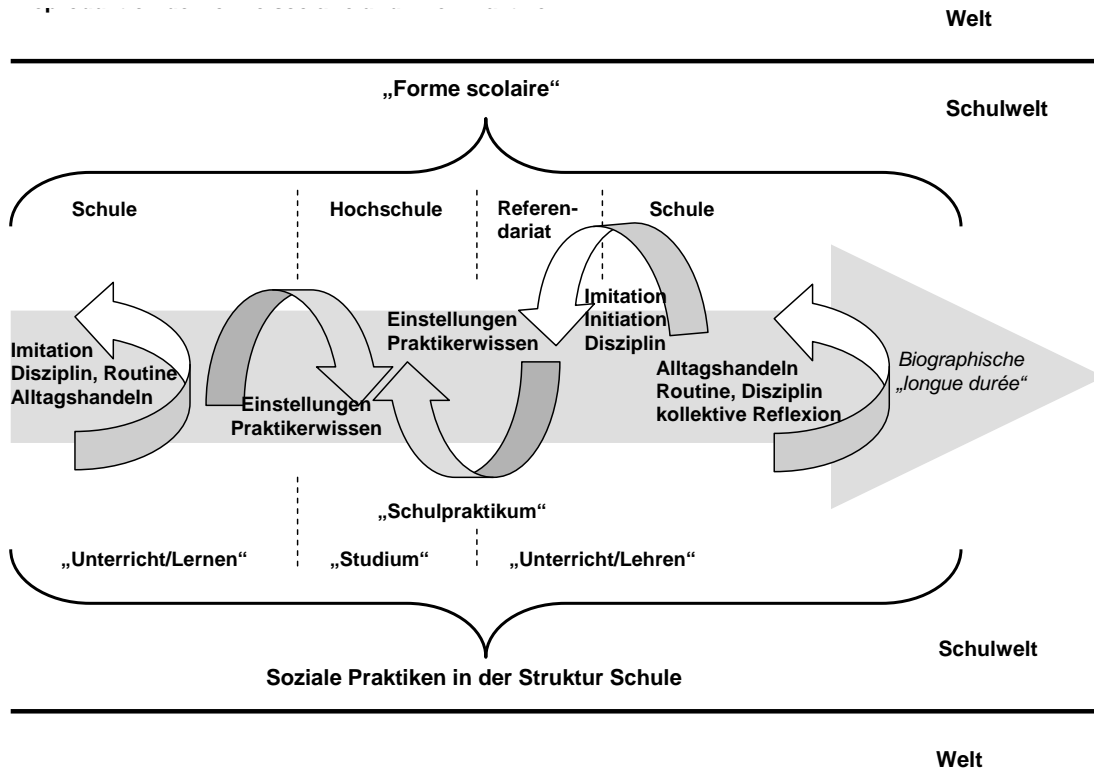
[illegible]

Welt

„Forme scolaire“

Schulwelt

Schule

Hochschule

Referendariat

Schule

Imitation
Disziplin, Routine
Alltagshandeln

Einstellungen
Praktikerwissen

Einstellungen
Praktikerwissen

Imitation
Initiation
Disziplin

Alltagshandeln
Routine, Disziplin
kollektive Reflexion

Biographische „longue durée“

„Schulpraktikum“

„Unterricht/Lernen“

„Studium“

„Unterricht/Lehren“

Schulwelt

Soziale Praktiken in der Struktur Schule

Welt